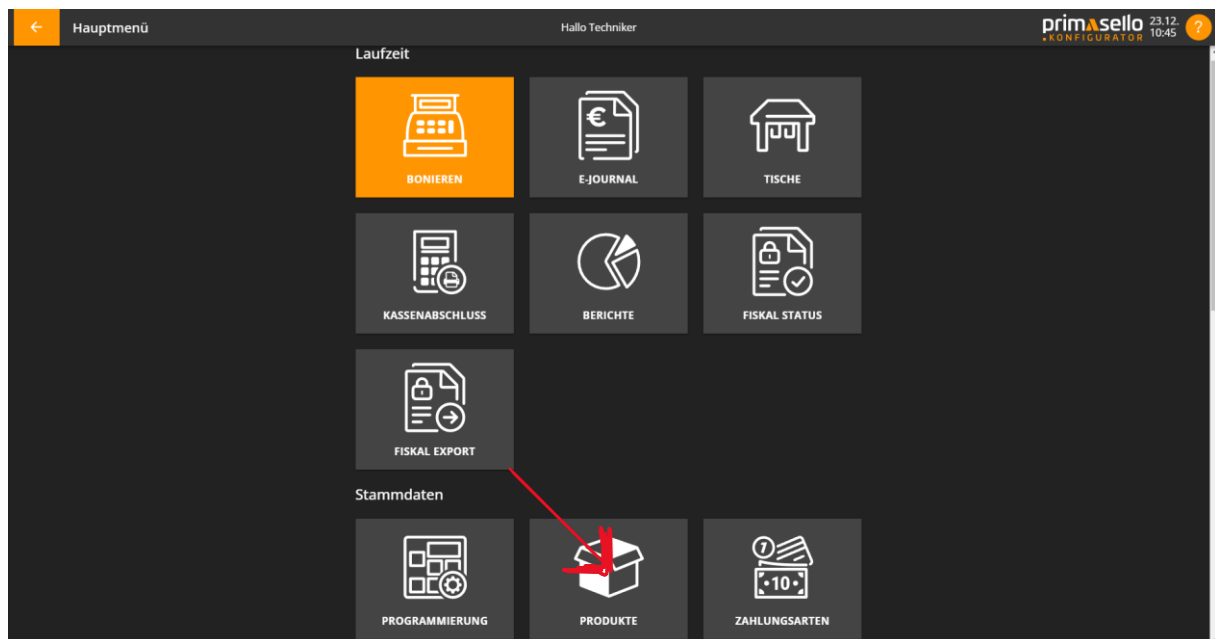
Hauptmenü

Hallo Techniker

primasello KONFIGURATOR 23.12. 10:45 ?

Laufzeit

BONIEREN

€

E-JOURNAL

TISCHE

KASSENABSCHLUSS

BERICHTE

FISKAL STATUS

FISKAL EXPORT

Stammdaten

PROGRAMMIERUNG

PRODUKTE

10

ZAHLUNGSARTEN